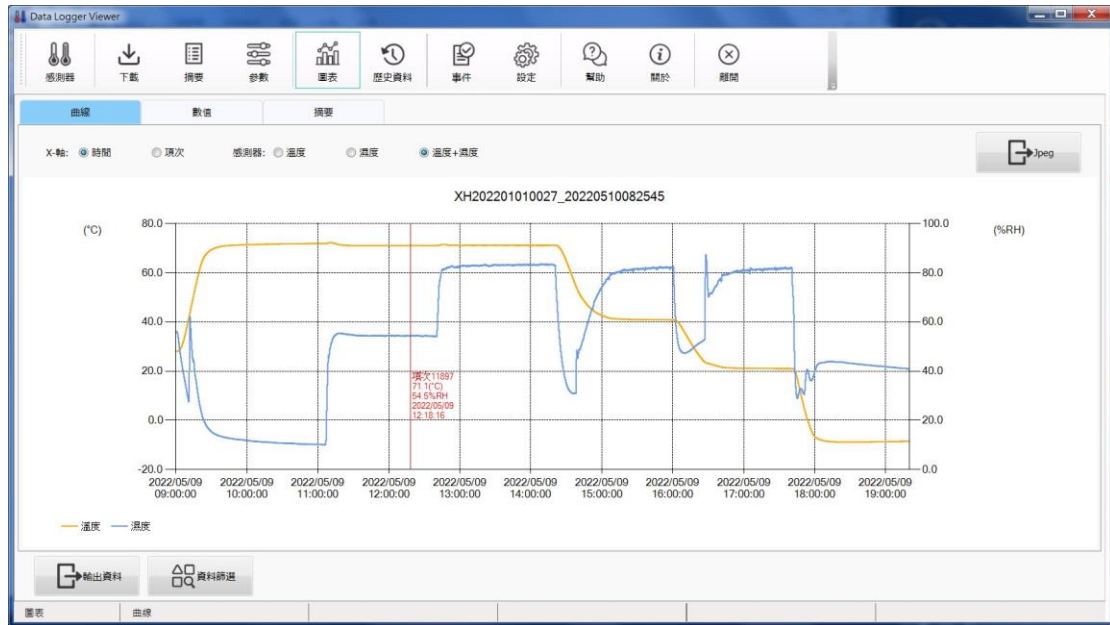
Data Logger Viewer

感測器 下載 摘要 參數 圖表 歷史資料 事件 設定 幫助 關於 離開

曲線 數值 摘要

X-軸: 時間 項次 感測器: 溫度 濕度 溫度+濕度

Jpeg

XH202201010027_20220510082545

(°C)

(%RH)

80.0
60.0
40.0
20.0
0.0
-20.0

100.0
80.0
60.0
40.0
20.0
0.0

項次 11897
71.1(°C)
54.5%RH
2022/05/09
12:18:16

2022/05/09 09:00:00
2022/05/09 10:00:00
2022/05/09 11:00:00
2022/05/09 12:00:00
2022/05/09 13:00:00
2022/05/09 14:00:00
2022/05/09 15:00:00
2022/05/09 16:00:00
2022/05/09 17:00:00
2022/05/09 18:00:00
2022/05/09 19:00:00

溫度 濕度

輸出資料 資料篩選

圖表 曲線